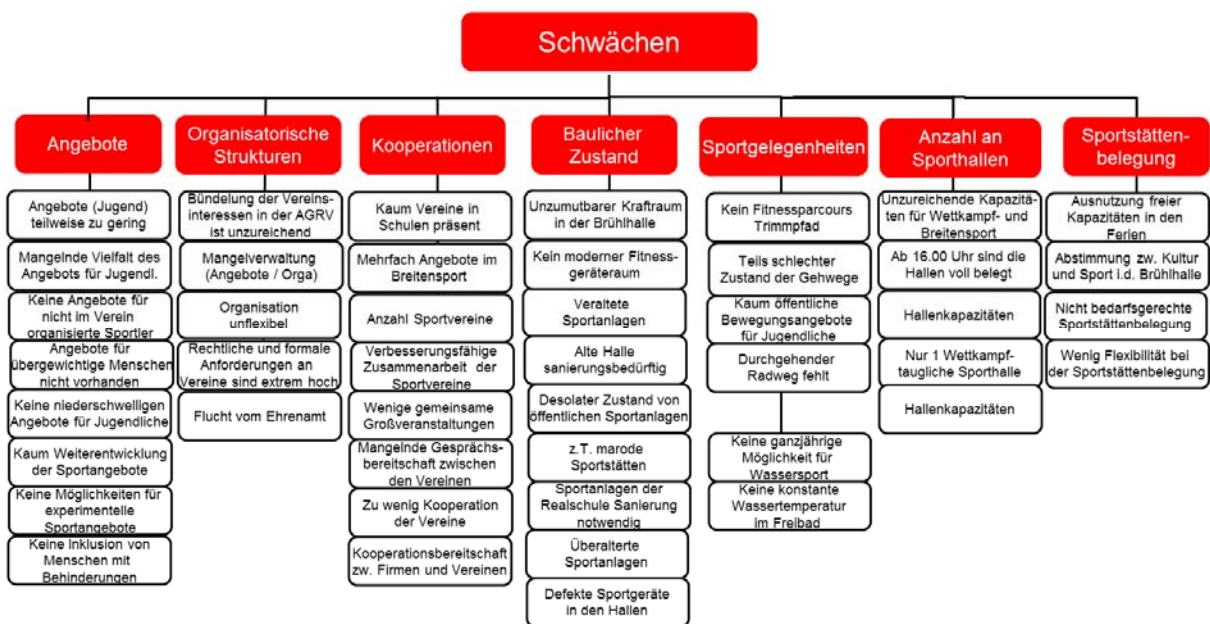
Schwächen

Angebote

Angebote (Jugend) teilweise zu gering

Mangelnde Vielfalt des Angebots für Jugendl.

Keine Angebote für nicht im Verein organisierte Sportler

Angebote für übergewichtige Menschen nicht vorhanden

Keine niederschwelligen Angebote für Jugendliche

Kaum Weiterentwicklung der Sportangebote

Keine Möglichkeiten für experimentelle Sportangebote

Keine Inklusion von Menschen mit Behinderungen

Organisatorische Strukturen

Bündelung der Vereinsinteressen in der AGRV ist unzureichend

Mangelverwaltung (Angebote / Orga)

Organisation unflexibel

Rechtliche und formale Anforderungen an Vereine sind extrem hoch

Flucht vom Ehrenamt

Kooperationen

Kaum Vereine in Schulen präsent

Mehrfach Angebote im Breitensport

Anzahl Sportvereine

Verbesserungsfähige Zusammenarbeit der Sportvereine

Wenige gemeinsame Großveranstaltungen

Mangelnde Gesprächsbereitschaft zwischen den Vereinen

Zu wenig Kooperation der Vereine

Kooperationsbereitschaft zw. Firmen und Vereinen

Baulicher Zustand

Unzumutbarer Kraftraum in der Brühlhalle

Kein moderner Fitnessgeräteraum

Veraltete Sportanlagen

Alte Halle sanierungsbedürftig

Desolater Zustand von öffentlichen Sportanlagen

z.T. marode Sportstätten

Sportanlagen der Realschule Sanierung notwendig

Überalterte Sportanlagen

Defekte Sportgeräte in den Hallen

Sportgelegenheiten

Kein Fitnessparcours Trimmpfad

Teils schlechter Zustand der Gehwege

Kaum öffentliche Bewegungsangebote für Jugendliche

Durchgehender Radweg fehlt

Keine ganzjährige Möglichkeit für Wassersport

Keine konstante Wassertemperatur im Freibad

Anzahl an Sporthallen

Unzureichende Kapazitäten für Wettkampf- und Breitensport

Ab 16.00 Uhr sind die Hallen voll belegt

Hallenkapazitäten

Nur 1 Wettkampftaugliche Sporthalle

Hallenkapazitäten

Sportstättenbelegung

Ausnutzung freier Kapazitäten in den Ferien

Abstimmung zw. Kultur und Sport i.d. Brühlhalle

Nicht bedarfsgerechte Sportstättenbelegung

Wenig Flexibilität bei der Sportstättenbelegung